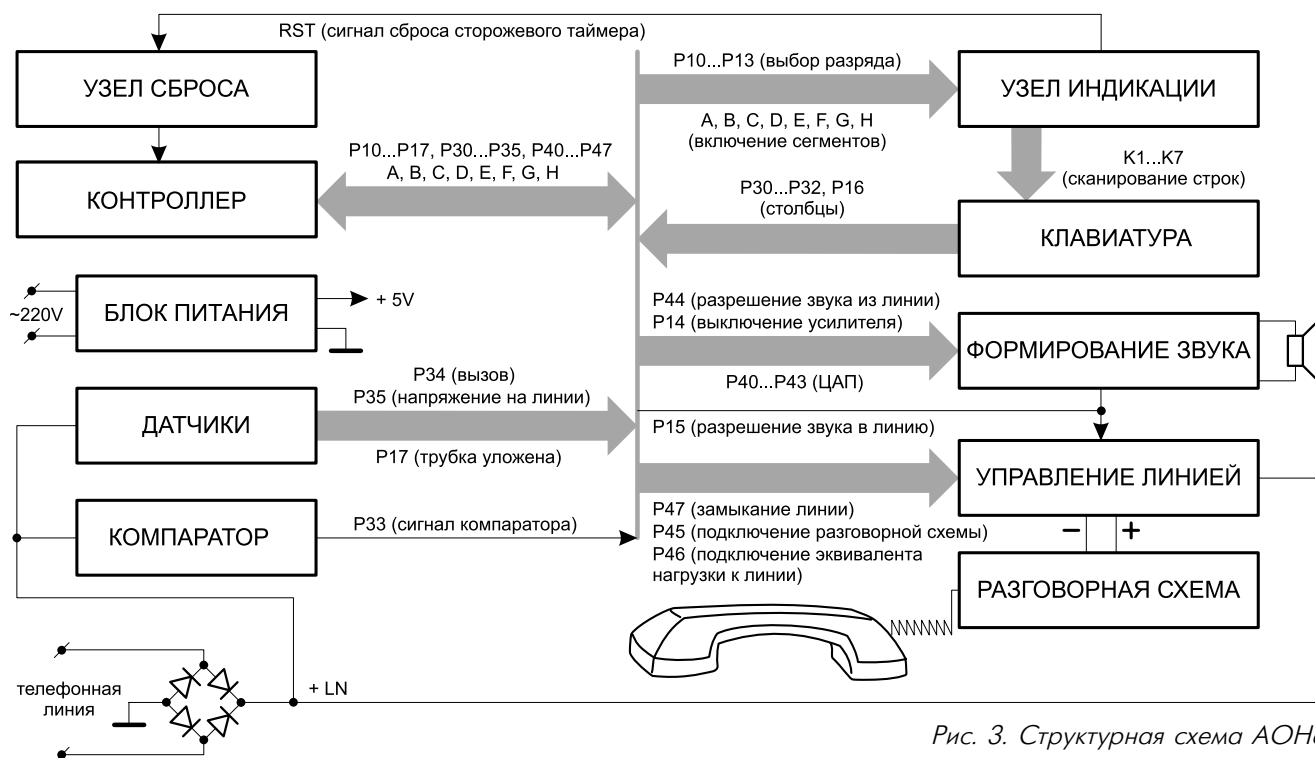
RST (сигнал сброса сторожевого таймера)

УЗЕЛ СБРОСА

КОНТРОЛЛЕР

P10...P17, P30...P35, P40...P47
A, B, C, D, E, F, G, H

P10...P13 (выбор разряда)

A, B, C, D, E, F, G, H
(включение сегментов)

УЗЕЛ ИНДИКАЦИИ

K1...K7
(сканирование строк)

P30...P32, P16
(столбцы)

КЛАВИАТУРА

~220V

БЛОК ПИТАНИЯ

+ 5V

P44 (разрешение звука из линии)
P14 (выключение усилителя)

ФОРМИРОВАНИЕ ЗВУКА

P40...P43 (ЦАП)

P34 (вызов)
P35 (напряжение на линии)

ДАТЧИКИ

P17 (трубка уложена)

P15 (разрешение звука в линию)

УПРАВЛЕНИЕ ЛИНИЕЙ

КОМПАРАТОР

P33 (сигнал компаратора)

P47 (замыкание линии)
P45 (подключение разговорной схемы)
P46 (подключение эквивалента нагрузки к линии)

−

+

РАЗГОВОРНАЯ СХЕМА

телефонная линия

+ LN

Рис. 3. Структурная схема АОН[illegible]